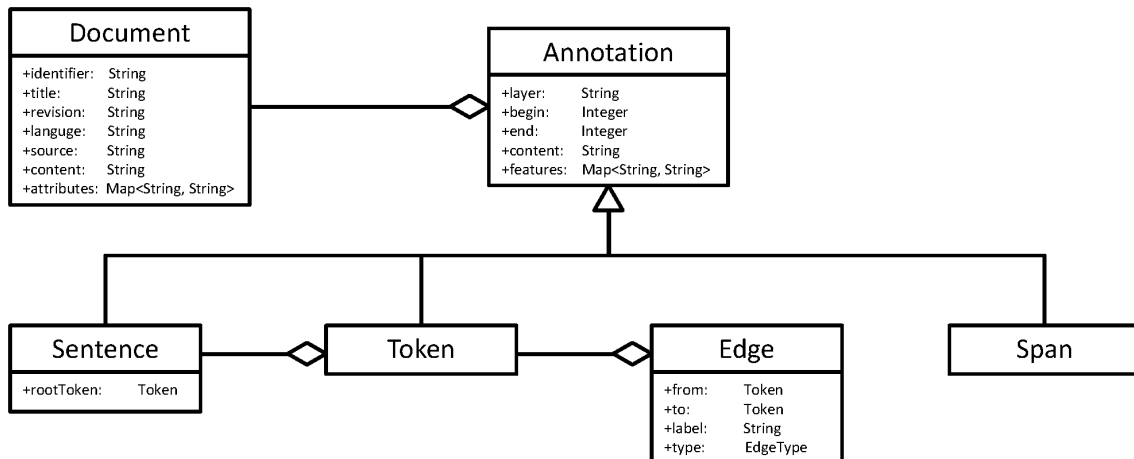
Document

+identifier: String
+title: String
+revision: String
+languge: String
+source: String
+content: String
+attributes: Map<String, String>

Annotation

+layer: String
+begin: Integer
+end: Integer
+content: String
+features: Map<String, String>

Sentence

+rootToken: Token

Token

Edge

+from: Token
+to: Token
+label: String
+type: EdgeType

Span